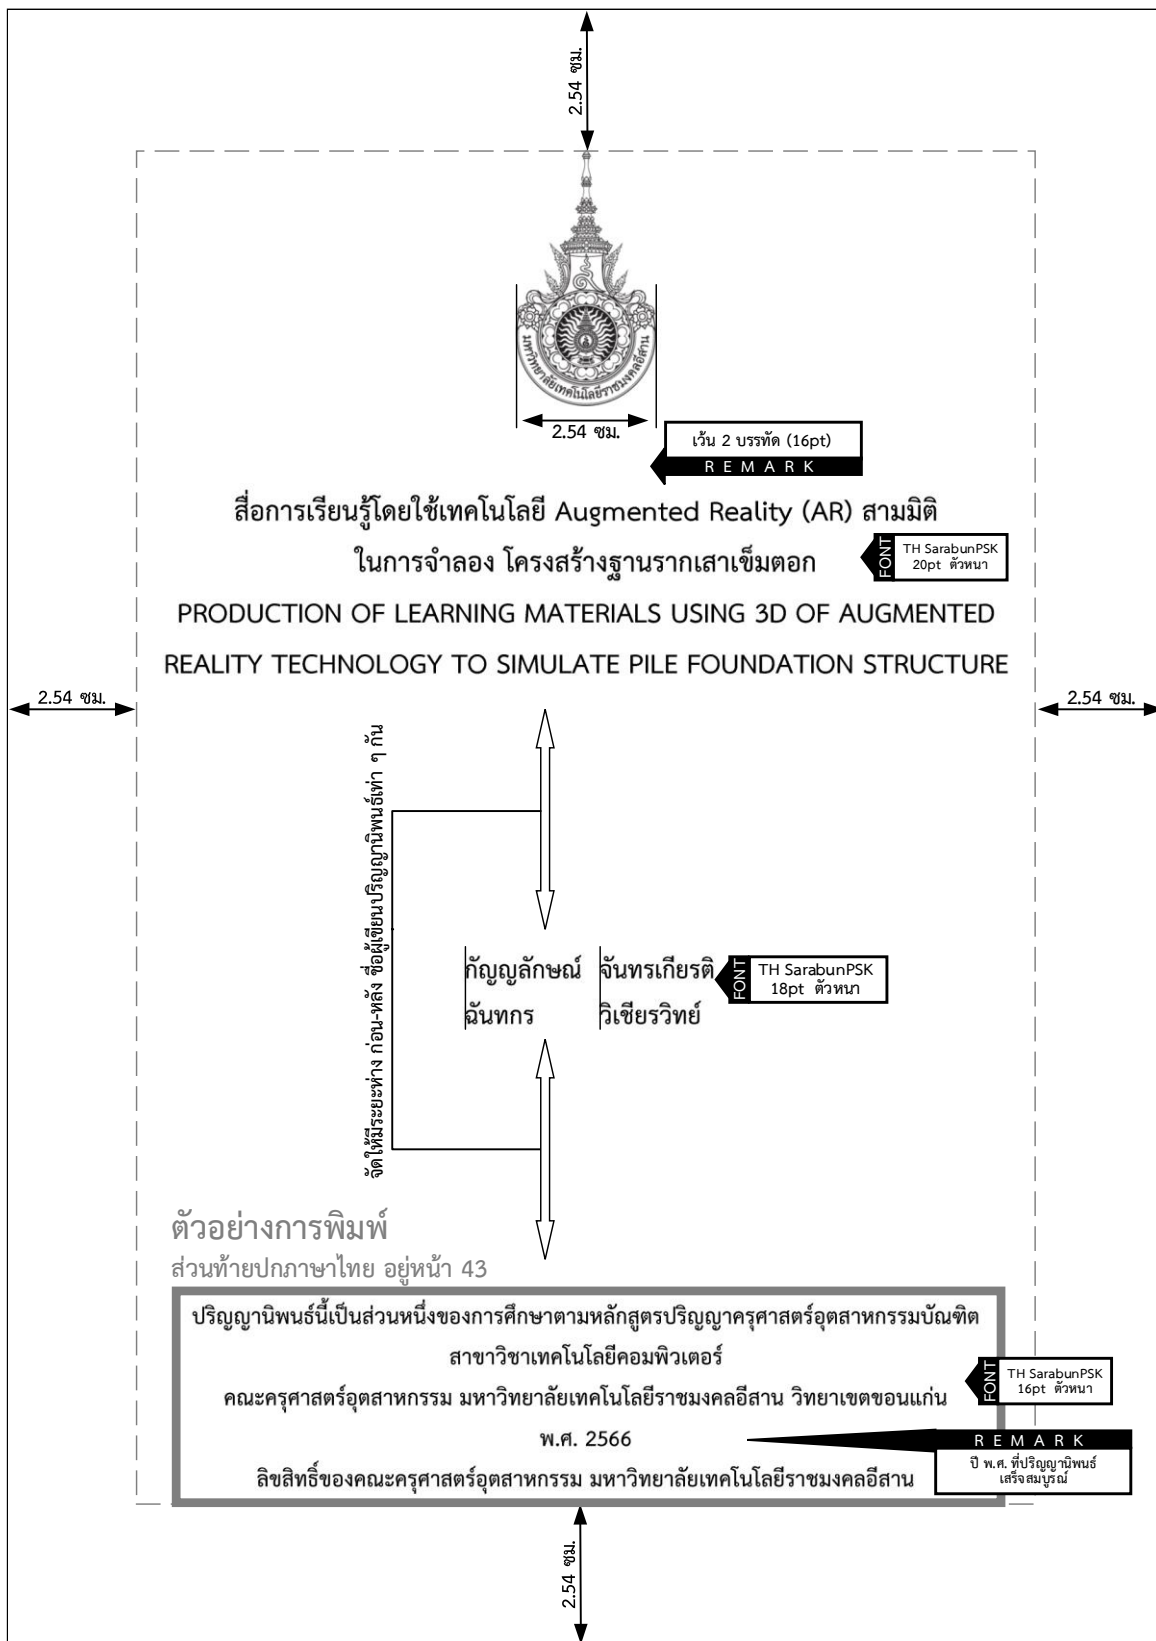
2.54 ซม.

มหาวิทยาลัยเทคโนโลยีราชมงคลอีสาน

2.54 ซม.

เว้น 2 บรรทัด (16pt)
REMARK

สื่อการเรียนรู้โดยใช้เทคโนโลยี Augmented Reality (AR) สามมิติ
ในการจำลอง โครงสร้างฐานรากเสาเข็มตอก

FONT TH SarabunPSK 20pt ตัวหนา

PRODUCTION OF LEARNING MATERIALS USING 3D OF AUGMENTED
REALITY TECHNOLOGY TO SIMULATE PILE FOUNDATION STRUCTURE

2.54 ซม.

2.54 ซม.

จัดให้มีระยะห่าง ก่อน-หลัง ชื่อผู้เขียนปริญญานิพนธ์เท่า ๆ กัน

| กัญญลักษณ์ | จันทรเกียรติ |
|---|---|
| ฉันทกร | วิเชียรวิทย์ |

FONT TH SarabunPSK 18pt ตัวหนา

ตัวอย่างการพิมพ์
ส่วนท้ายปกภาษาไทย อยู่หน้า 43

ปริญญานิพนธ์นี้เป็นส่วนหนึ่งของการศึกษาตามหลักสูตรปริญญาครุศาสตร์อุตสาหกรรมบัณฑิต
สาขาวิชาเทคโนโลยีคอมพิวเตอร์
คณะครุศาสตร์อุตสาหกรรม มหาวิทยาลัยเทคโนโลยีราชมงคลอีสาน วิทยาเขตขอนแก่น
พ.ศ. 2566
ลิขสิทธิ์ของคณะครุศาสตร์อุตสาหกรรม มหาวิทยาลัยเทคโนโลยีราชมงคลอีสาน

FONT TH SarabunPSK 16pt ตัวหนา

REMARK
ปี พ.ศ. ที่ปริญญานิพนธ์ เสร็จสมบูรณ์

2.54 ซม.